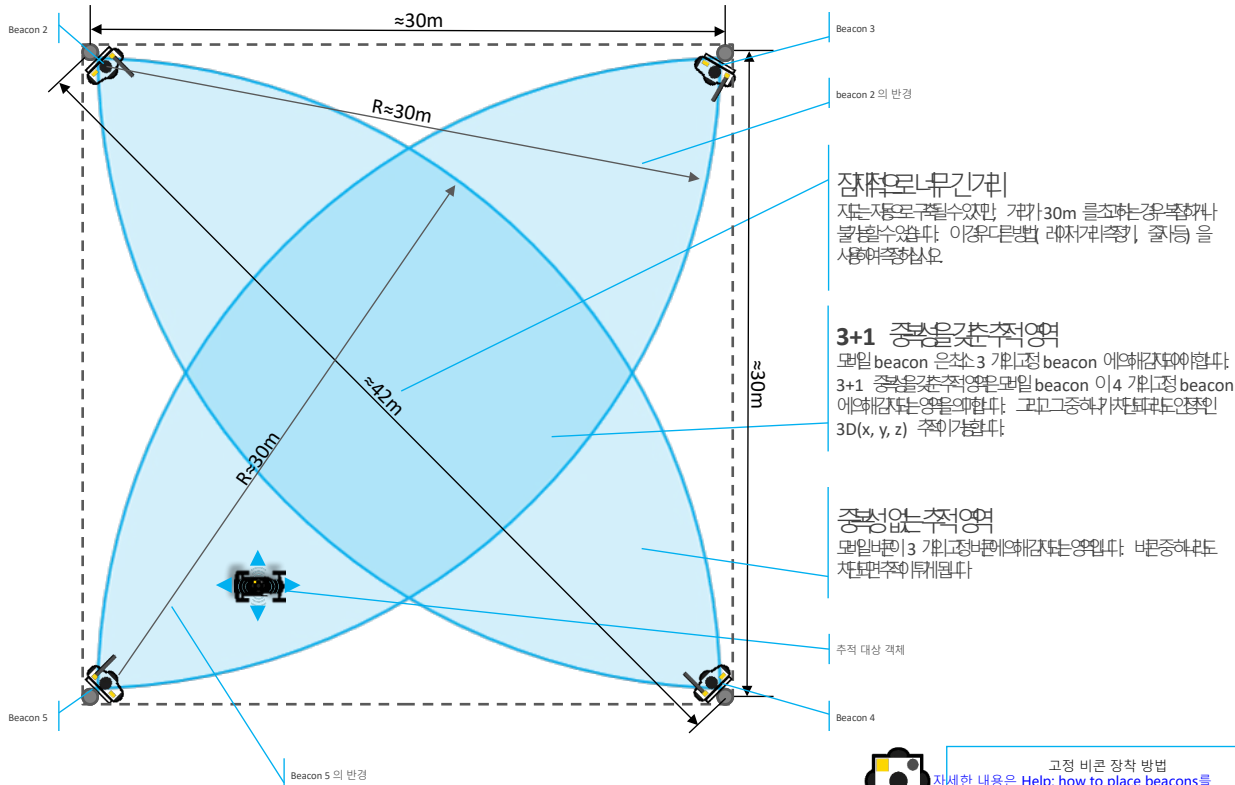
≈30m

Beacon 2

Beacon 3

beacon 2 의 반경

R≈30m

장치 사이의 너무 긴 거리

지도는 자동으로 구축될 수 있지만, 거리가 30m 를 초과하는 경우 복잡하거나 불가능할 수 있습니다. 이 경우 다른 방법(레이저 거리 측정기, 줄자 등)을 사용하여 측정하십시오.

3+1 중복성을 갖춘 추적 영역

모바일 beacon 은 최소 3 개의 고정 beacon 에 의해 감지되어야 합니다. 3+1 중복성을 갖춘 추적 영역은 모바일 beacon 이 4 개의 고정 beacon 에 의해 감지되는 영역을 의미합니다. 그리고 그 중 하나가 차단되더라도 안정적인 3D(x, y, z) 추적이 가능합니다.

≈42m

≈30m

R≈30m

중복성 없는 추적 영역

모바일 비콘이 3 개의 고정 비콘에 의해 감지되는 영역입니다. 비콘 중 하나라도 차단되면 추적이 중단됩니다.

추적 대상 객체

Beacon 5

Beacon 4

Beacon 5 의 반경

고정 비콘 장착 방법
자세한 내용은 Help: how to place beacons를